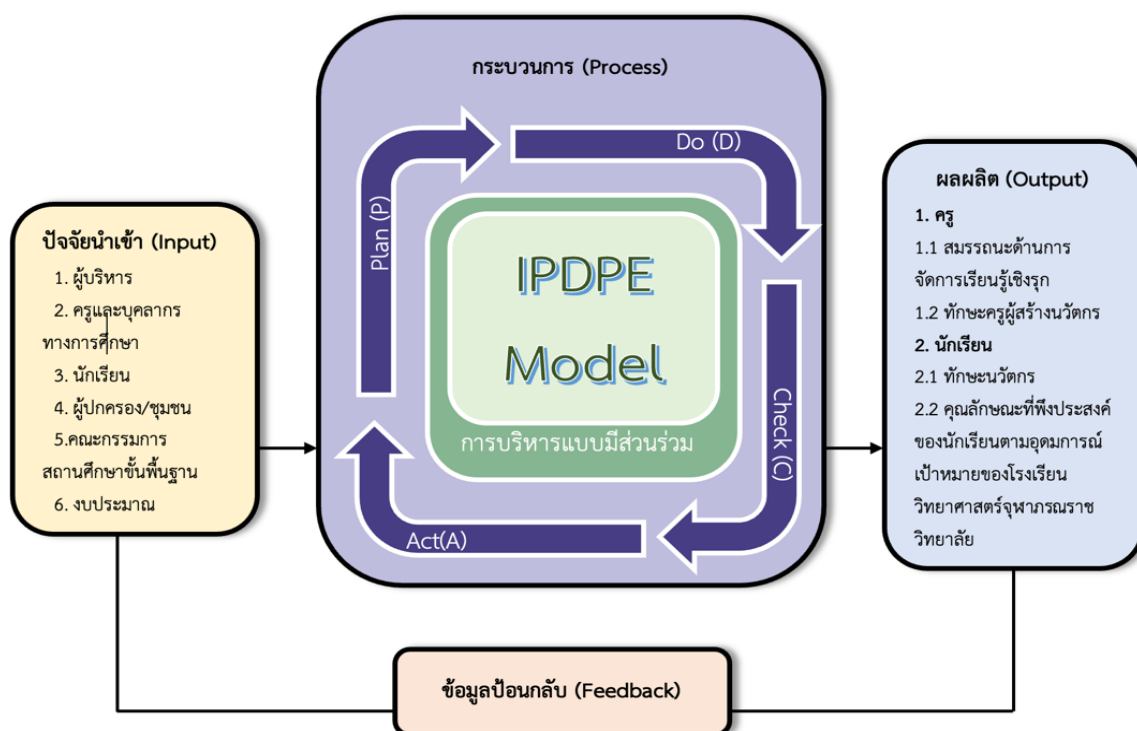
ปัจจัยนำเข้า (Input)
1. ผู้บริหาร
2. ครูและบุคลากรทางการศึกษา
3. นักเรียน
4. ผู้ปกครอง/ชุมชน
5.คณะกรรมการสถานศึกษาขั้นพื้นฐาน
6. งบประมาณ

กระบวนการ (Process)
Plan (P)
Do (D)
Check (C)
Act(A)
IPDPE Model
การบริหารแบบมีส่วนร่วม

ผลผลิต (Output)
1. ครู
1.1 สมรรถนะด้านการจัดการเรียนรู้เชิงรุก
1.2 ทักษะครูผู้สร้างนวัตกร
2. นักเรียน
2.1 ทักษะนวัตกร
2.2 คุณลักษณะที่พึงประสงค์ของนักเรียนตามอุดมการณ์เป้าหมายของโรงเรียนวิทยาศาสตร์จุฬาภรณราชวิทยาลัย

ข้อมูลป้อนกลับ (Feedback)